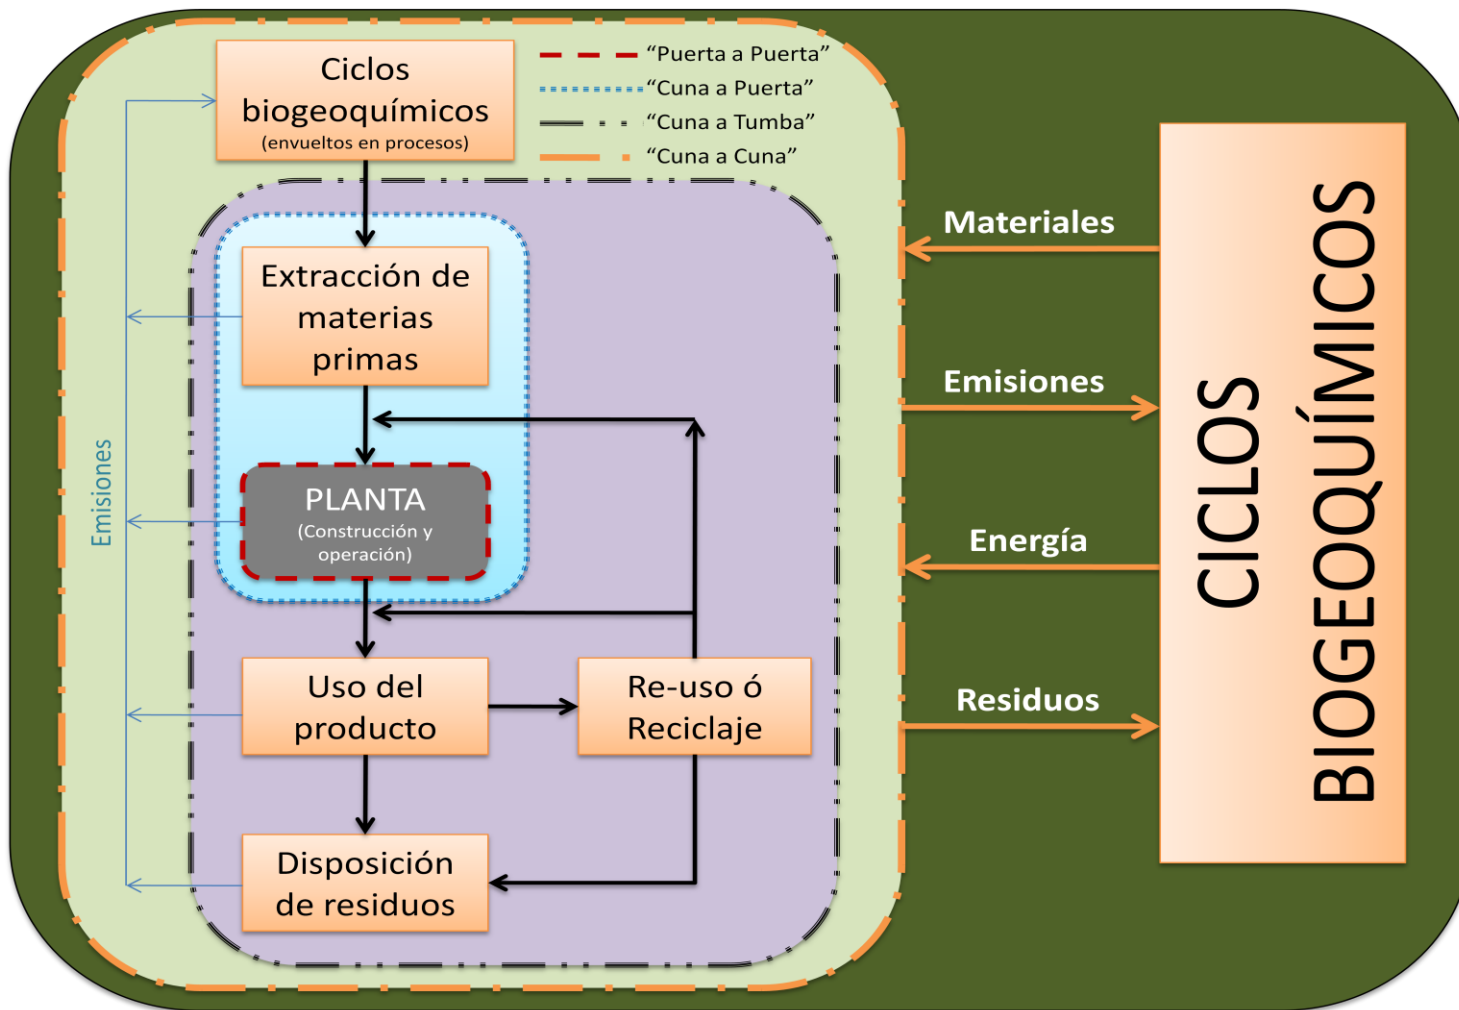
Ciclos biogeoquímicos
(envueltos en procesos)

“Puerta a Puerta”
“Cuna a Puerta”
“Cuna a Tumba”
“Cuna a Cuna”

Emisiones

Extracción de materias primas

PLANTA
(Construcción y operación)

Uso del producto

Re-uso ó Reciclaje

Disposición de residuos

Materiales

Emisiones

Energía

Residuos

CICLOS BIOGEOQUÍMICOS